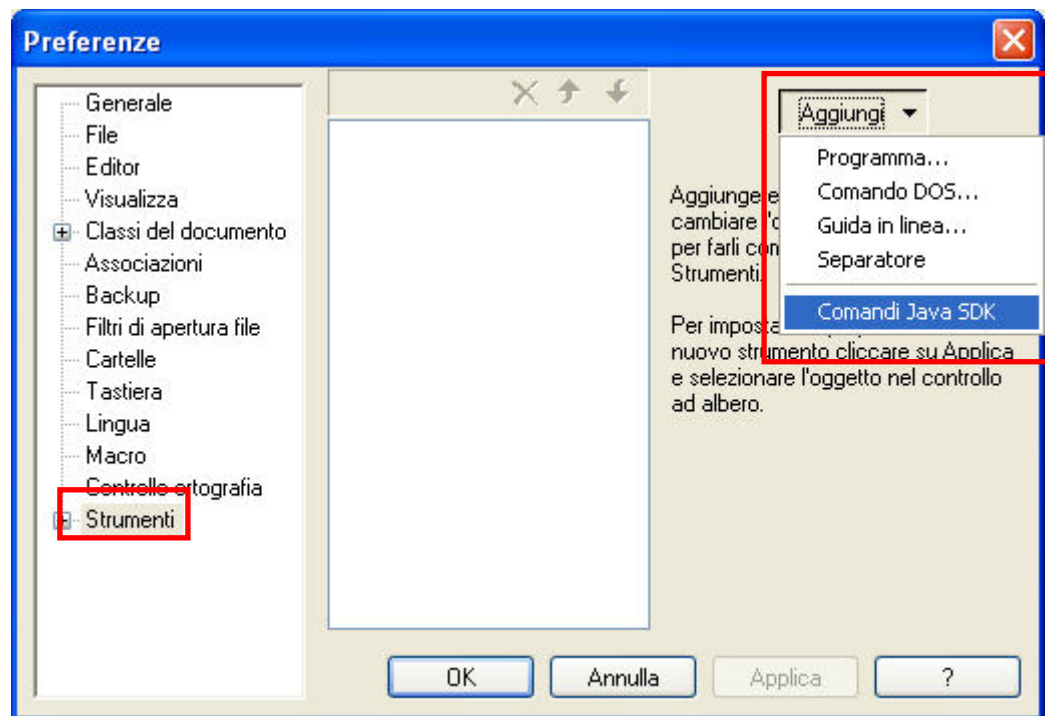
Preferenze

Generale
File
Editor
Visualizza
Classi del documento
Associazioni
Backup
Filtri di apertura file
Cartelle
Tastiera
Lingua
Macro
Controllo ortografia
Strumenti

Aggiungi

Programma...
Comando DOS...
Guida in linea...
Separatore
Comandi Java SDK

Aggiunge e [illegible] cambiare l'o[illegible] per farli co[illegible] Strumenti.

Per imposta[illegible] nuovo strumento cliccare su Applica e selezionare l'oggetto nel controllo ad albero.

OK
Annulla
Applica
?